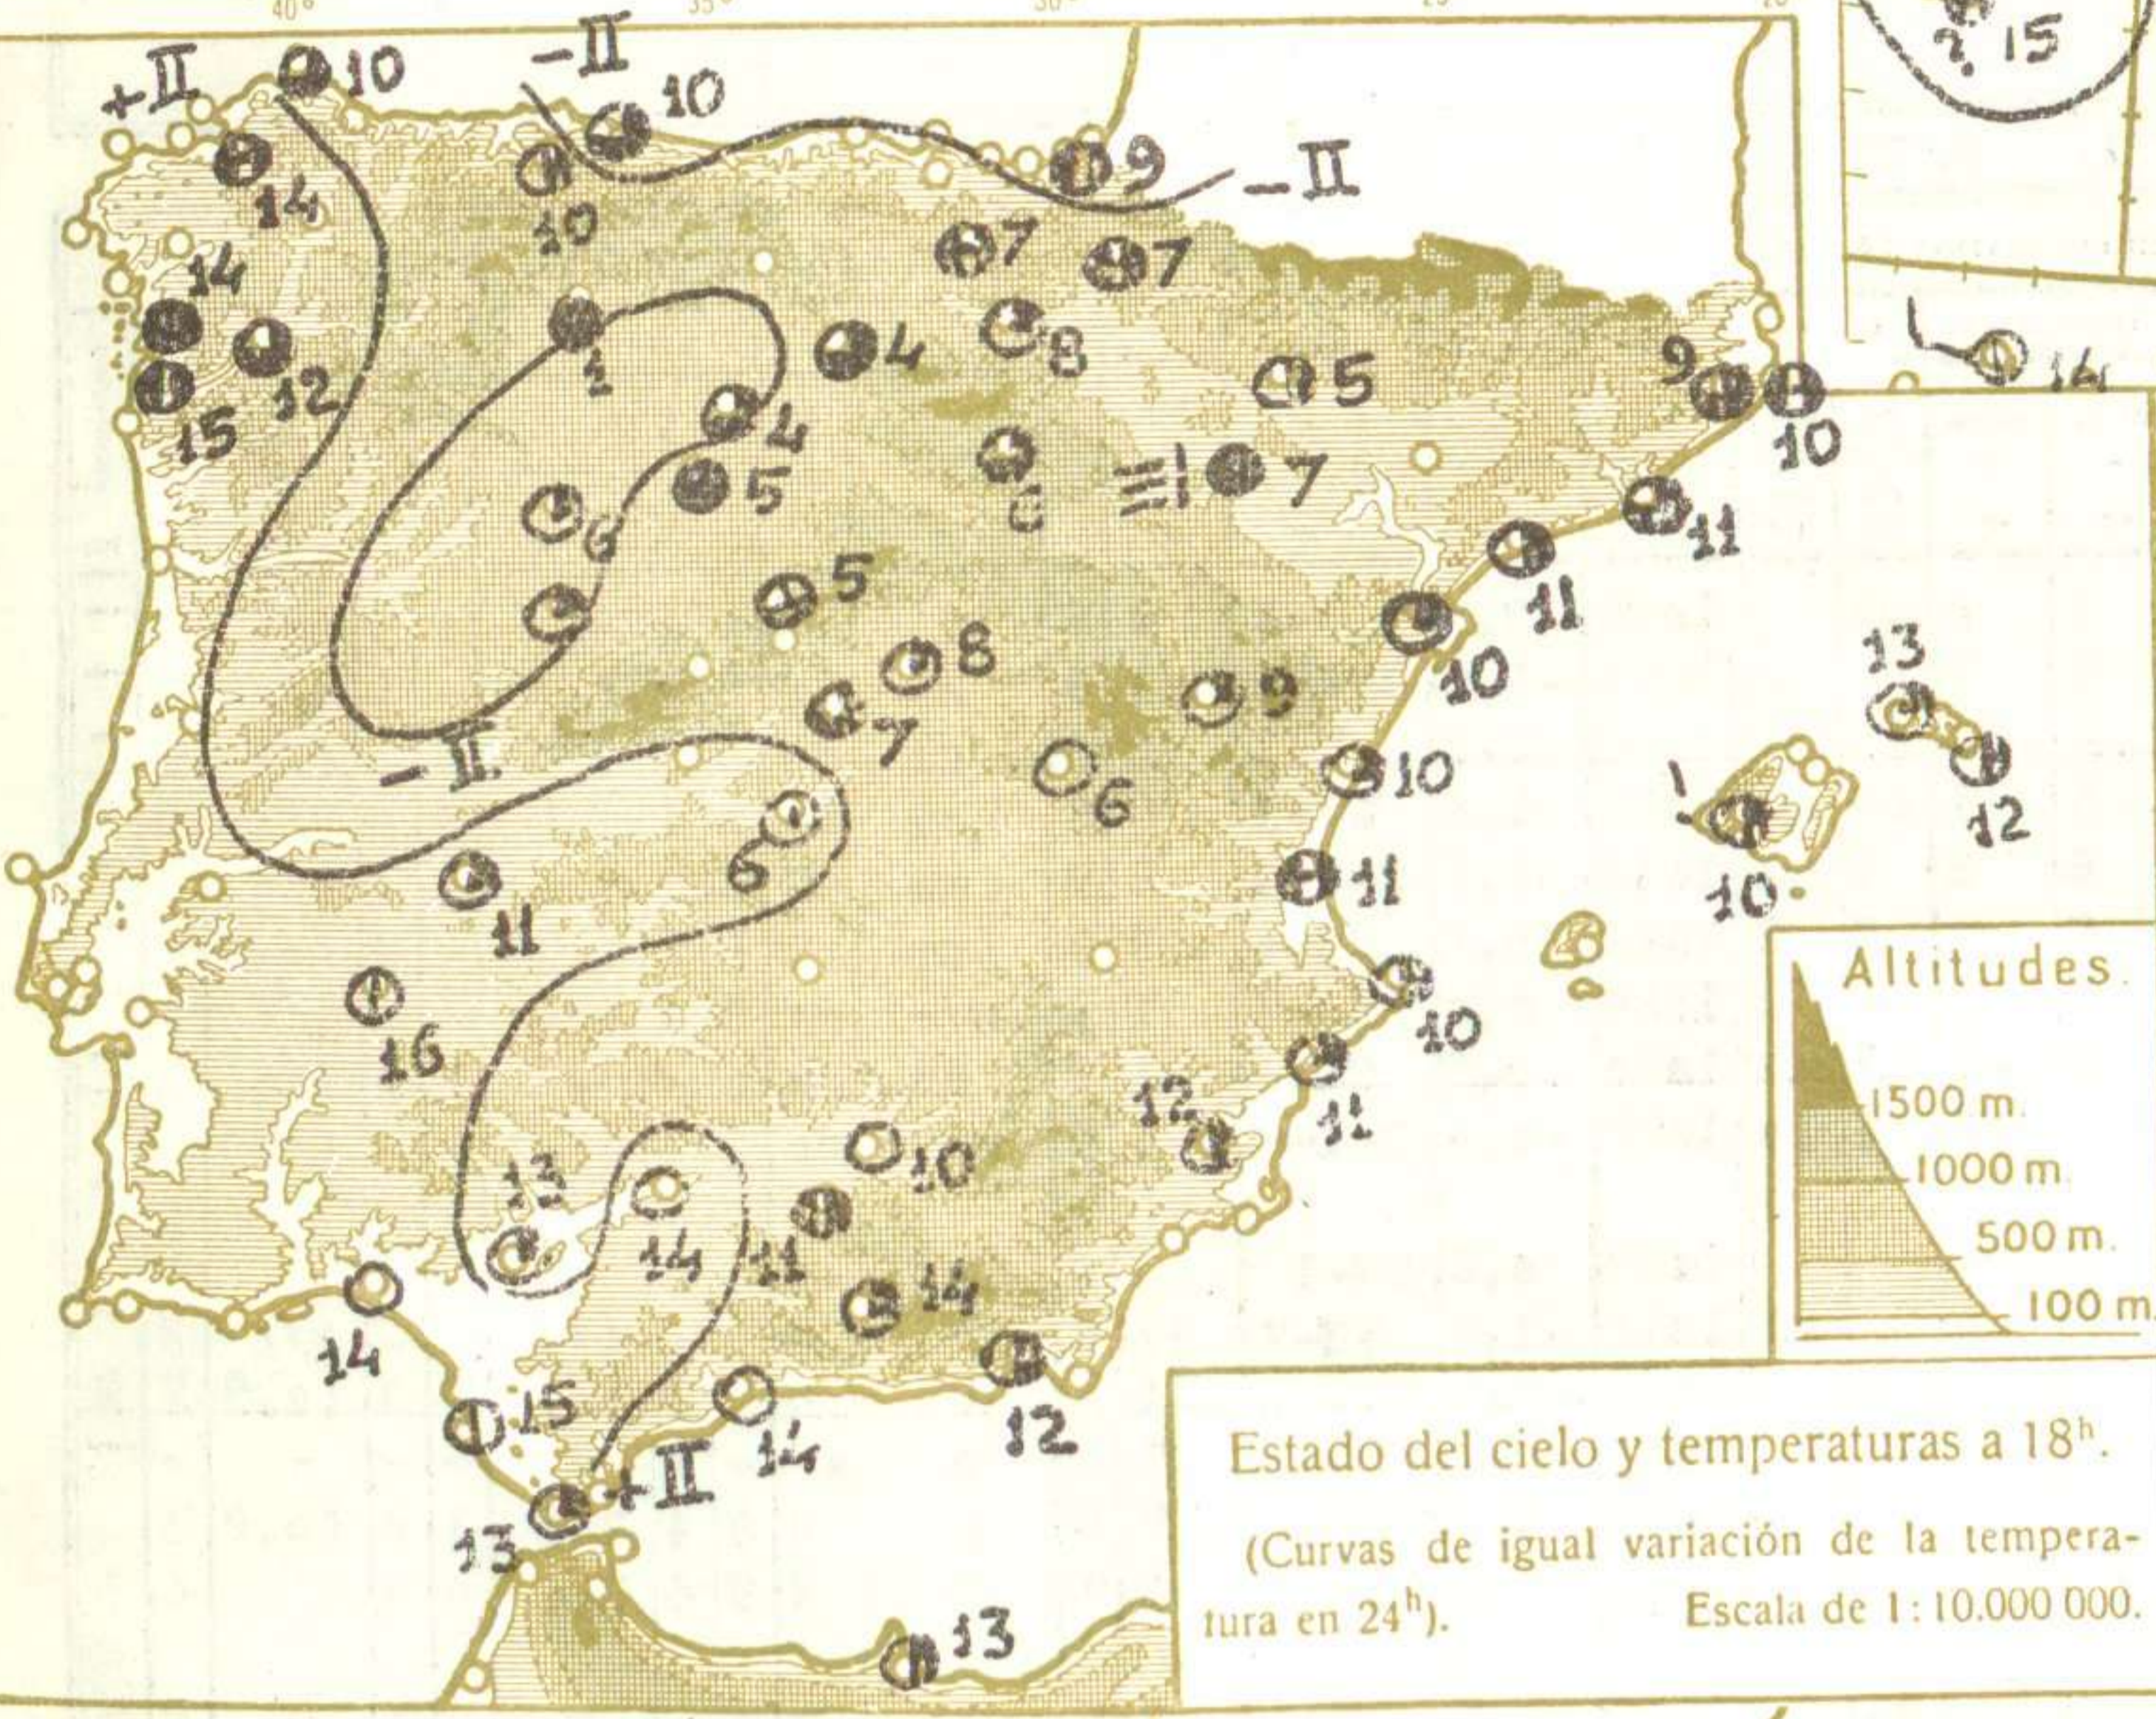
+II 10 −II 10 10 9 −II 14 14 7 7 4 8 5 12 15 4 9 10 5 7 6 11 10 5 11 8 9 10 13 7 −II 6 10 12 6 11 11 10 16 10 11 12 13 10 14 11 14 14 15 14 12 +II 13 13 15 14 1 10

Altitudes.
1500 m.
1000 m.
500 m.
100 m.

Estado del cielo y temperaturas a 18$^h$.

(Curvas de igual variación de la temperatura en 24$^h$). Escala de 1 : 10.000 000.